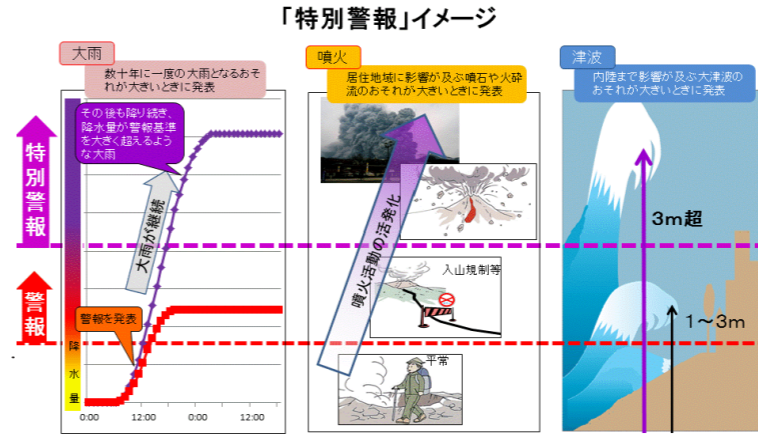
「特別警報」イメージ

特別警報

警報

大雨

数十年に一度の大雨となるおそれが大きいときに発表

その後も降り続き、降水量が警報基準を大きく超えるような大雨

大雨が継続

警報を発表

降水量

0:00 12:00 0:00 12:00

噴火

居住地域に影響が及ぶ噴石や火砕流のおそれが大きいときに発表

噴火活動の活発化

入山規制等

平常

津波

内陸まで影響が及ぶ大津波のおそれが大きいときに発表

3m超

1～3m